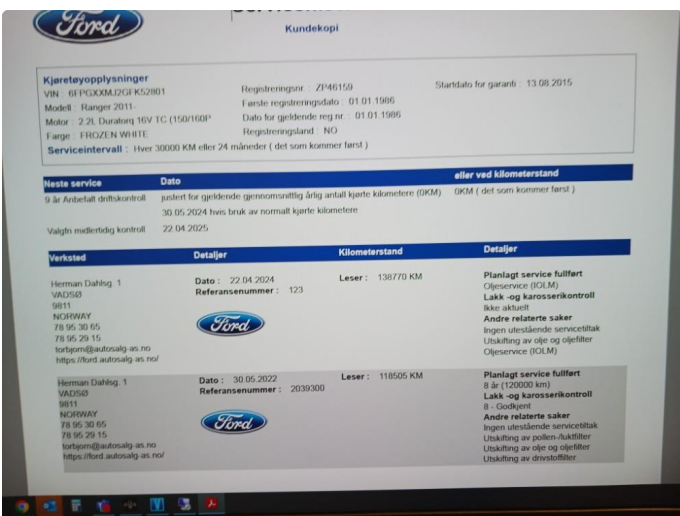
Ford

Kundekopi

Kjøretøyopplysninger
VIN : 6FPGXXMJ2GFK52801
Modell : Ranger 2011-
Motor : 2.2L Duratorq 16V TC (150/160P
Farge : FROZEN WHITE

Registreringsnr : ZP46159
Første registreringsdato : 01.01.1986
Dato for gjeldende reg.nr : 01.01.1986
Registreringsland : NO

Startdato for garanti : 13.08.2015

Serviceintervall : Hver 30000 KM eller 24 måneder ( det som kommer først )

| Neste service | Dato | eller ved kilometerstand |
|---|---|---|
| 9 år Anbefalt driftskontroll | justert for gjeldende gjennomsnittlig årlig antall kjørte kilometere (0KM) 30.05.2024 hvis bruk av normalt kjørte kilometere | 0KM ( det som kommer først ) |
| Valgfri midlertidig kontroll | 22.04.2025 | |

| Verksted | Detaljer | Kilometerstand | Detaljer |
|---|---|---|---|
| Herman Dahlsg. 1 VADSØ 9811 NORWAY 78 95 30 65 78 95 29 15 torbjorn@autosalg-as.no https://ford.autosalg-as.no/ | Dato : 22.04.2024 Referansenummer : 123 Ford | Leser : 138770 KM | Planlagt service fullført Oljeservice (IOLM) Lakk -og karosserikontroll Ikke aktuelt Andre relaterte saker Ingen utestående servicetiltak Utskifting av olje og oljefilter Oljeservice (IOLM) |
| Herman Dahlsg. 1 VADSØ 9811 NORWAY 78 95 30 65 78 95 29 15 torbjorn@autosalg-as.no https://ford.autosalg-as.no/ | Dato : 30.05.2022 Referansenummer : 2039300 Ford | Leser : 118505 KM | Planlagt service fullført 8 år (120000 km) Lakk -og karosserikontroll 8 - Godkjent Andre relaterte saker Ingen utestående servicetiltak Utskifting av pollen-/luktfilter Utskifting av olje og oljefilter Utskifting av drivstoffilter |